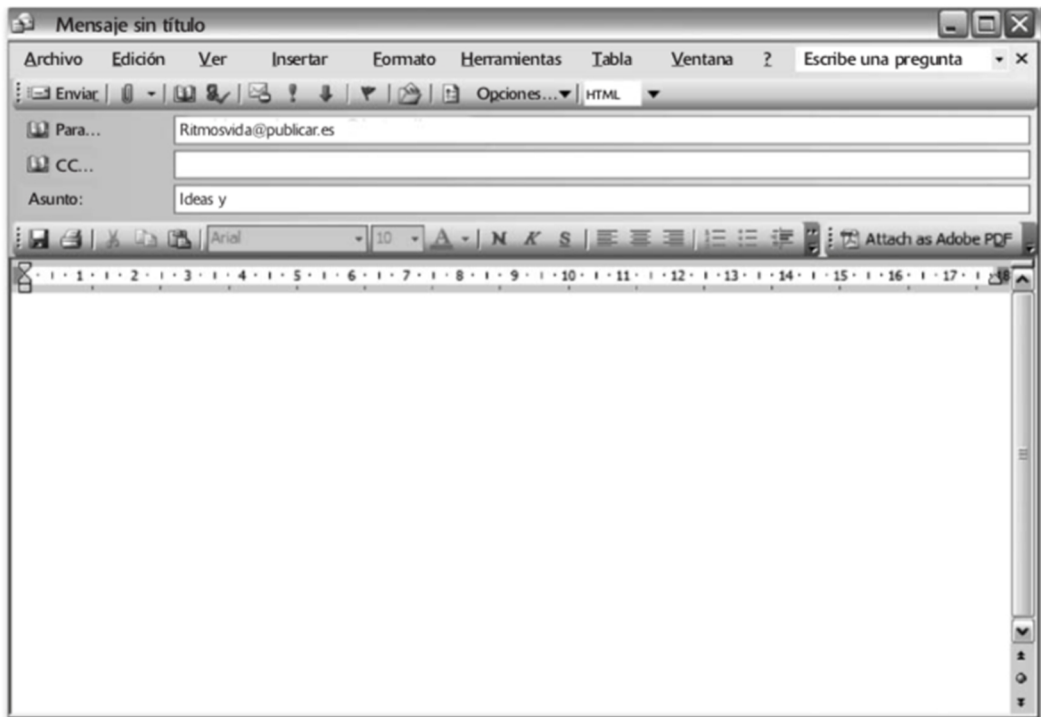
Mensaje sin título

Archivo Edición Ver Insertar Formato Herramientas Tabla Ventana ? Escribe una pregunta

Enviar Opciones... HTML

Para... Ritmosvida@publicar.es

CC...

Asunto: Ideas y

Arial 10 N K S Attach as Adobe PDF

1 2 3 4 5 6 7 8 9 10 11 12 13 14 15 16 17 18